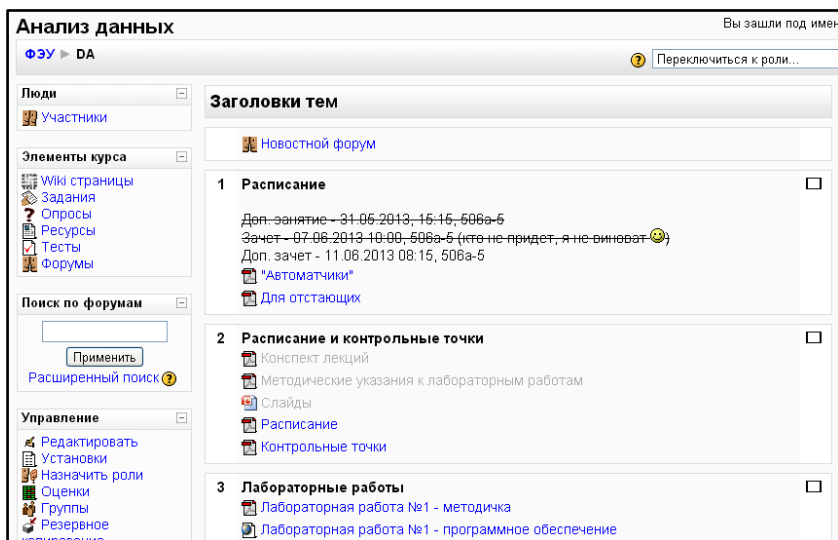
Анализ данных

Вы зашли под имен

ФЭУ ► DA

Переключиться к роли...

Люди

Участники

Элементы курса

Wiki страницы
Задания
Опросы
Ресурсы
Тесты
Форумы

Поиск по форумам

Применить

Расширенный поиск

Управление

Редактировать
Установки
Назначить роли
Оценки
Группы
Резервное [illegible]

Заголовки тем

Новостной форум

1 Расписание

~~Доп. занятие - 31.05.2013, 15:15, 506а-5~~
~~Зачет - 07.06.2013 10:00, 506а-5 (кто не придет, я не виноват~~
Доп. зачет - 11.06.2013 08:15, 506а-5
"Автоматчики"
Для отстающих

2 Расписание и контрольные точки

Конспект лекций
Методические указания к лабораторным работам
Слайды
Расписание
Контрольные точки

3 Лабораторные работы

Лабораторная работа №1 - методичка
Лабораторная работа №1 - программное обеспечение